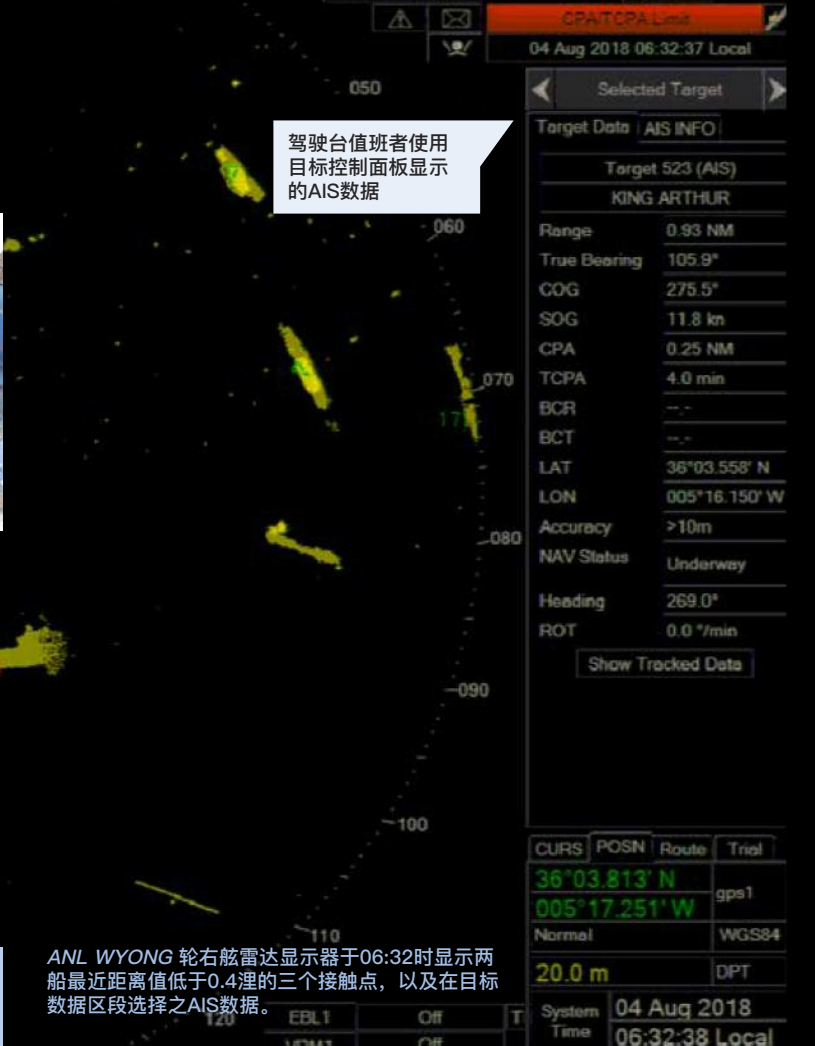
CPA/TCPA Limit

04 Aug 2018 06:32:37 Local

050

Selected Target

驾驶台值班者使用目标控制面板显示的AIS数据

Target Data | AIS INFO

Target 523 (AIS)

KING ARTHUR

060

| | |
|---|---|
| Range | 0.93 NM |
| True Bearing | 105.9° |
| COG | 275.5° |
| SOG | 11.8 kn |
| CPA | 0.25 NM |
| TCPA | 4.0 min |
| BCR | --.- |
| BCT | --.- |
| LAT | 36°03.558' N |
| LON | 005°16.150' W |
| Accuracy | >10m |
| NAV Status | Underway |
| Heading | 269.0° |
| ROT | 0.0 °/min |

070

17

080

Show Tracked Data

090

100

CURS | POSN | Route | Trial

36°03.813' N

005°17.251' W

gps1

Normal | WGS84

20.0 m | DPT

110

*ANL WYONG* 轮右舷雷达显示器于06:32时显示两船最近距离值低于0.4浬的三个接触点，以及在目标数据区段选择之AIS数据。

120

EBL1 | Off

VRM1 | Off

System Time | 04 Aug 2018 | 06:32:38 Local